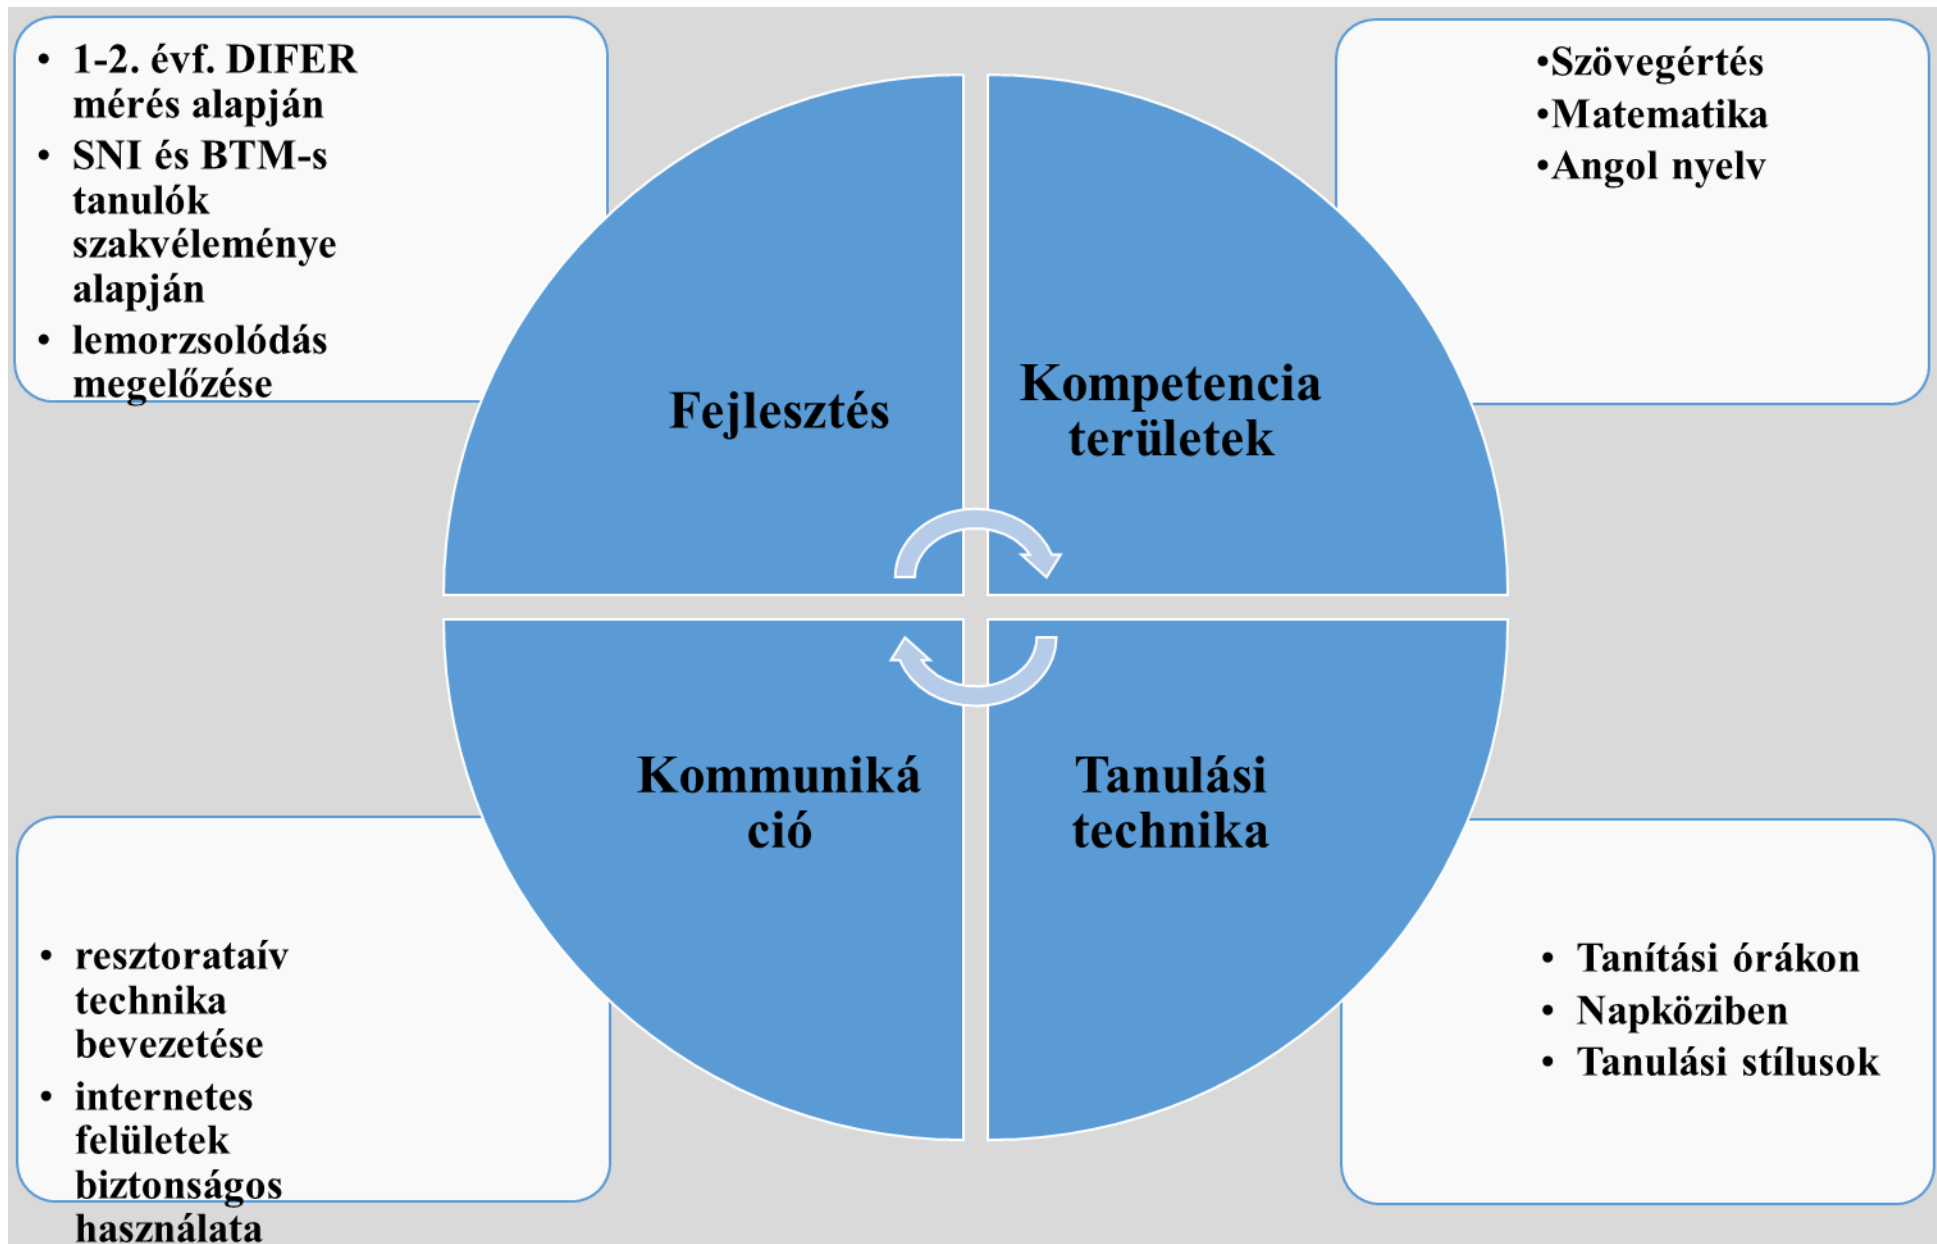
• 1-2. évf. DIFER mérés alapján
• SNI és BTM-s tanulók szakvéleménye alapján
• lemorzsolódás megelőzése

•Szövegértés
•Matematika
•Angol nyelv

Fejlesztés

Kompetencia területek

Kommuniká ció

Tanulási technika

• resztorataív technika bevezetése
• internetes felületek biztonságos használata

• Tanítási órákon
• Napköziben
• Tanulási stílusok